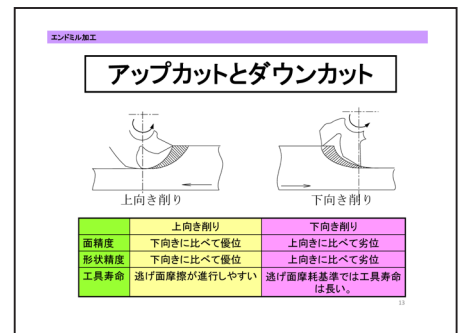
エンドミル加工

アップカットとダウンカット

上向き削り

下向き削り

| | 上向き削り | 下向き削り |
|---|---|---|
| 面精度 | 下向きに比べて優位 | 上向きに比べて劣位 |
| 形状精度 | 下向きに比べて優位 | 上向きに比べて劣位 |
| 工具寿命 | 逃げ面摩擦が進行しやすい | 逃げ面摩耗基準では工具寿命は長い。 |

13